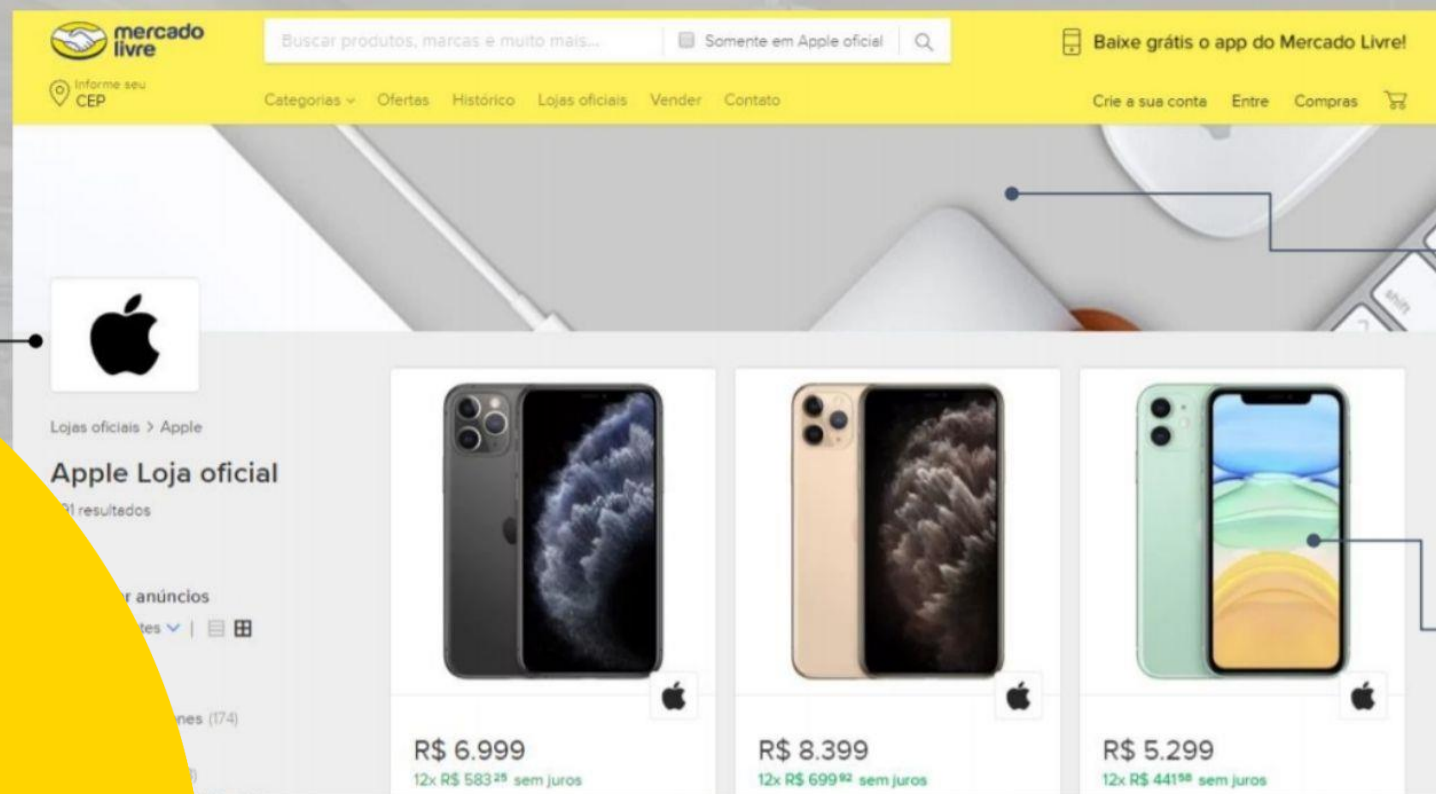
mercado livre

Buscar produtos, marcas e muito mais...

Somente em Apple oficial

Baixe grátis o app do Mercado Livre!

Informe seu CEP

Categorias Ofertas Histórico Lojas oficiais Vender Contato

Crie a sua conta Entre Compras

shift

Lojas oficiais > Apple

Apple Loja oficial

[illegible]1 resultados

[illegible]r anúncios

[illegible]tes

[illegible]nes (174)

R$ 6.999
12x R$ 583$^{25}$ sem juros

R$ 8.399
12x R$ 699$^{92}$ sem juros

R$ 5.299
12x R$ 441$^{58}$ sem juros